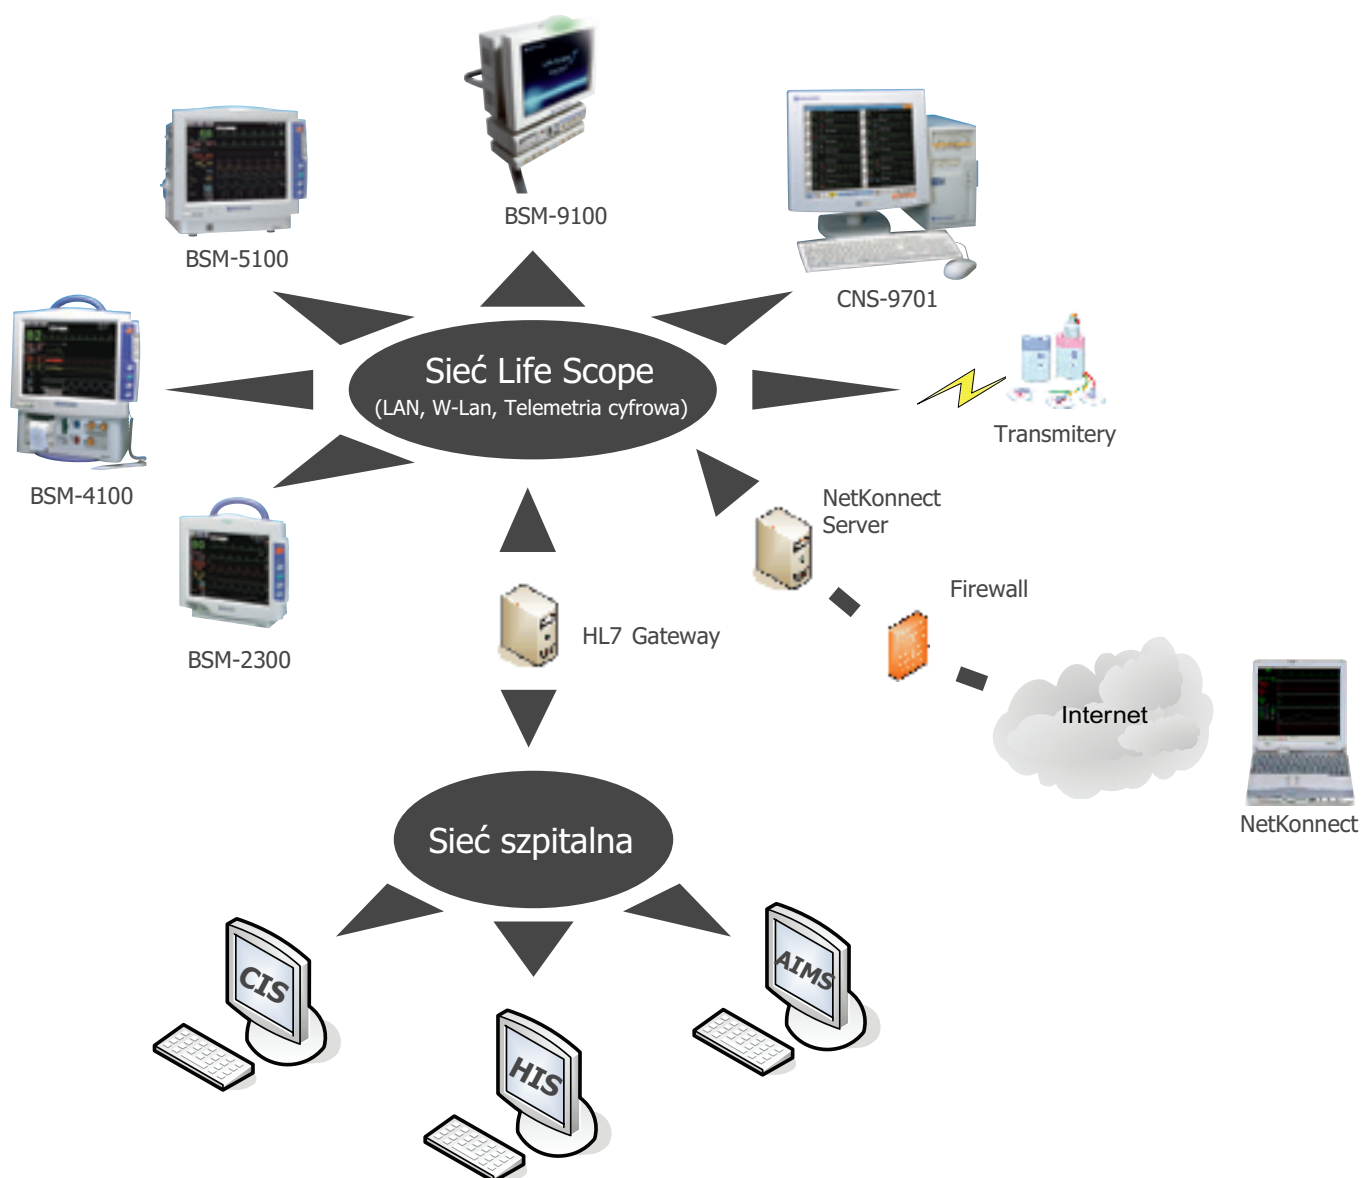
BSM-9100

BSM-5100

CNS-9701

Sieć Life Scope
(LAN, W-Lan, Telemetria cyfrowa)

Transmitery

BSM-4100

NetKonnect Server

BSM-2300

HL7 Gateway

Firewall

Internet

NetKonnect

Sieć szpitalna

CIS

HIS

AIMS